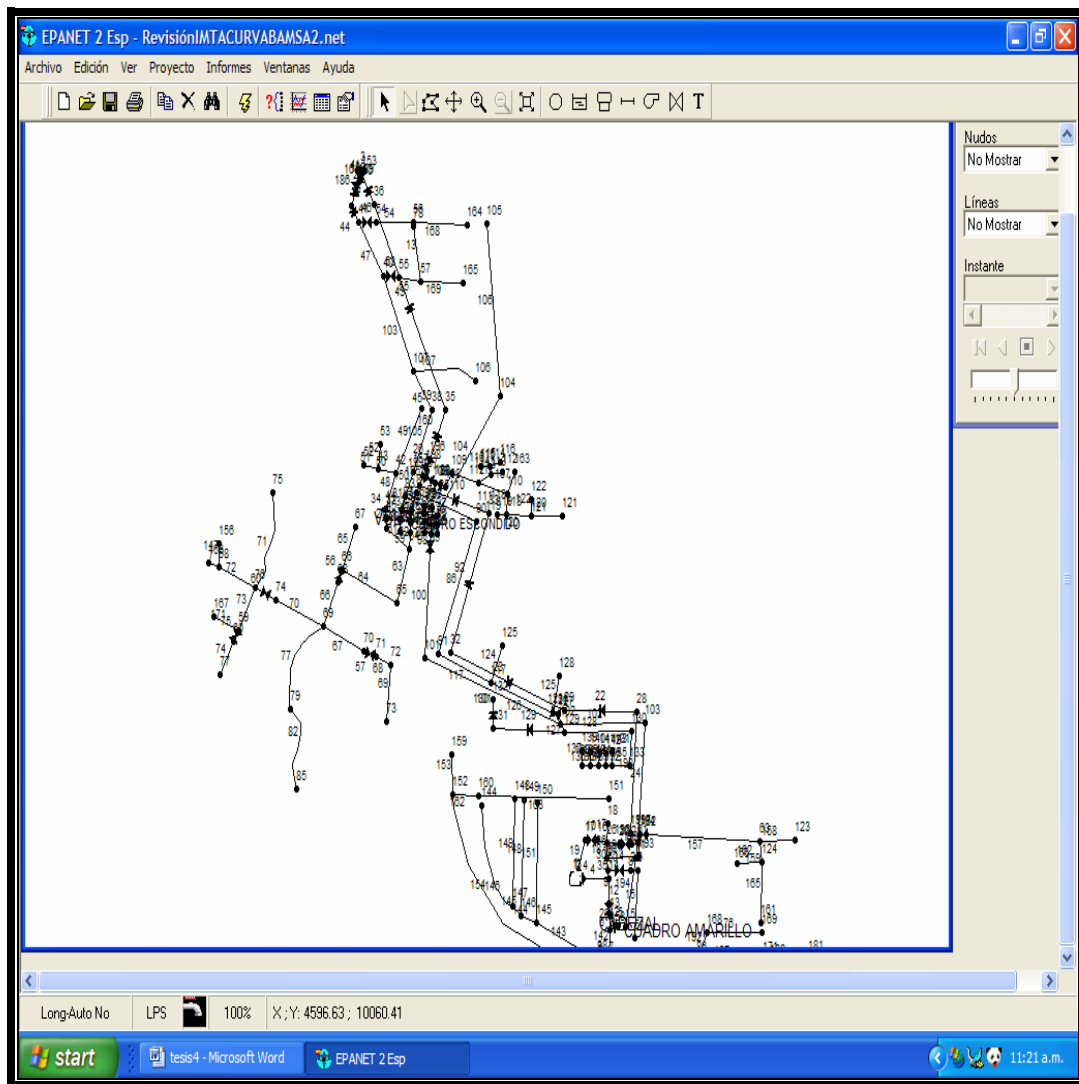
EPANET 2 Esp - RevisiónIMTACURVABAMSA2.net

Archivo Edición Ver Proyecto Informes Ventanas Ayuda

Nudos
No Mostrar

Líneas
No Mostrar

Instante

75
156
71
72
73
70
74
77
67
57
71
72
68
69
73
77
79
82
85
66
65
67
64
63
65
100
92
86
53
34
48
44
47
103
106
104
105
164
165
168
169
56
55
57
54
36
186
35
104
109
116
110
122
121
V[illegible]RO ESCONDIDO
125
124
128
22
28
103
159
153
152
160
151
150
157
123
124
165
161
181
143
145
146
147
151
CUADRO AMARILLO

Long-Auto No   LPS   100%   X ; Y: 4596.63 ; 10060.41

start   tesis4 - Microsoft Word   EPANET 2 Esp   11:21 a.m.